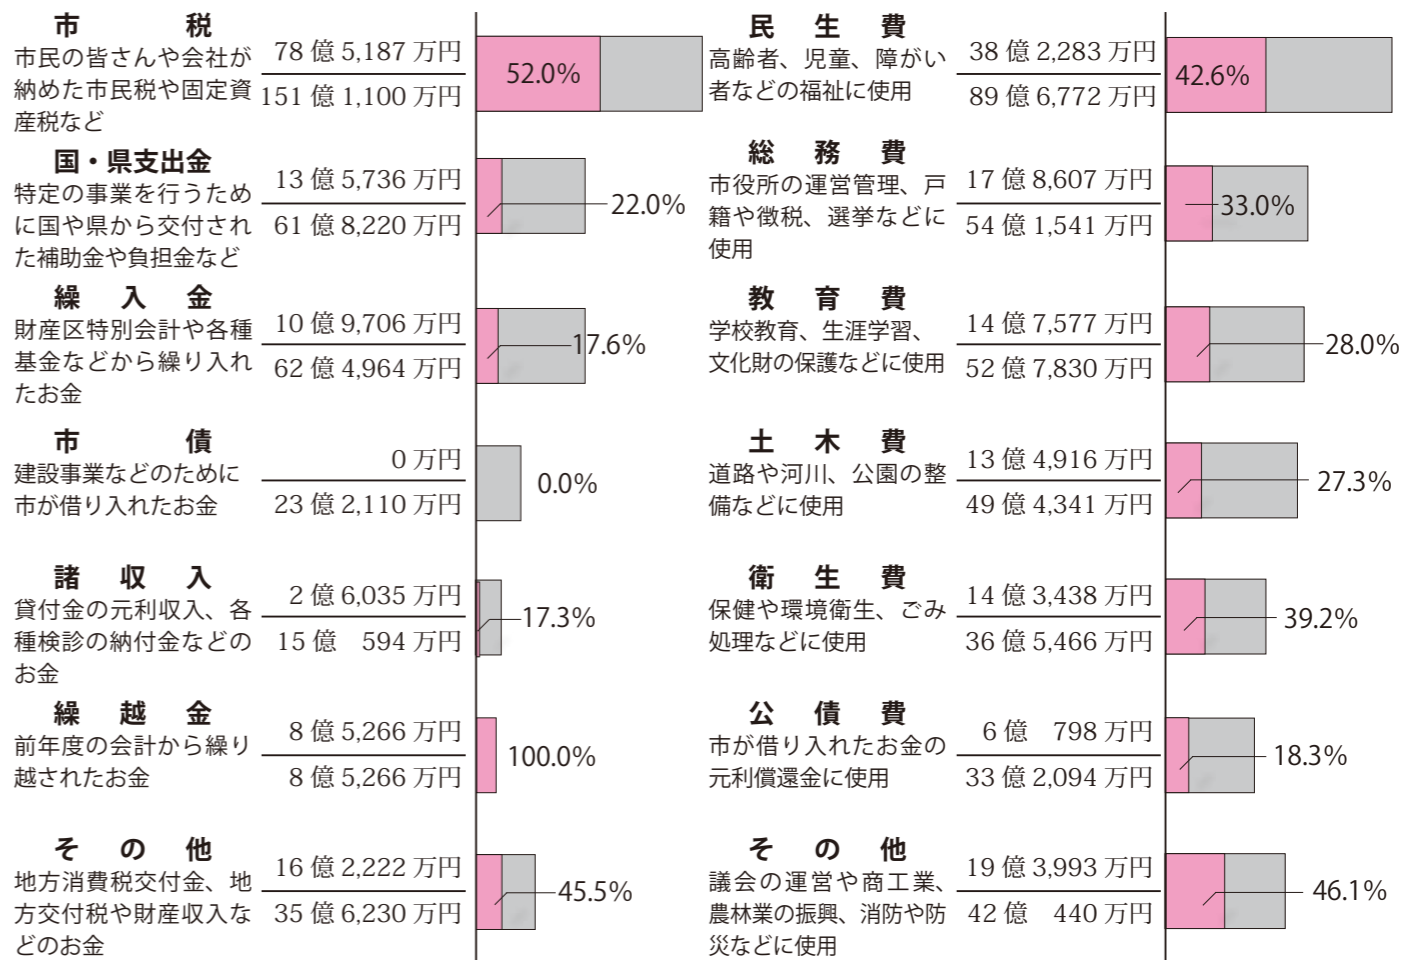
市　　税
市民の皆さんや会社が納めた市民税や固定資産税など

| 78 億 5,187 万円 |
|---|
| 151 億 1,100 万円 |

52.0%

国・県支出金
特定の事業を行うために国や県から交付された補助金や負担金など

| 13 億 5,736 万円 |
|---|
| 61 億 8,220 万円 |

22.0%

繰　入　金
財産区特別会計や各種基金などから繰り入れたお金

| 10 億 9,706 万円 |
|---|
| 62 億 4,964 万円 |

17.6%

市　　債
建設事業などのために市が借り入れたお金

| 0 万円 |
|---|
| 23 億 2,110 万円 |

0.0%

諸　収　入
貸付金の元利収入、各種検診の納付金などのお金

| 2 億 6,035 万円 |
|---|
| 15 億　594 万円 |

17.3%

繰　越　金
前年度の会計から繰り越されたお金

| 8 億 5,266 万円 |
|---|
| 8 億 5,266 万円 |

100.0%

そ　の　他
地方消費税交付金、地方交付税や財産収入などのお金

| 16 億 2,222 万円 |
|---|
| 35 億 6,230 万円 |

45.5%

民　生　費
高齢者、児童、障がい者などの福祉に使用

| 38 億 2,283 万円 |
|---|
| 89 億 6,772 万円 |

42.6%

総　務　費
市役所の運営管理、戸籍や徴税、選挙などに使用

| 17 億 8,607 万円 |
|---|
| 54 億 1,541 万円 |

33.0%

教　育　費
学校教育、生涯学習、文化財の保護などに使用

| 14 億 7,577 万円 |
|---|
| 52 億 7,830 万円 |

28.0%

土　木　費
道路や河川、公園の整備などに使用

| 13 億 4,916 万円 |
|---|
| 49 億 4,341 万円 |

27.3%

衛　生　費
保健や環境衛生、ごみ処理などに使用

| 14 億 3,438 万円 |
|---|
| 36 億 5,466 万円 |

39.2%

公　債　費
市が借り入れたお金の元利償還金に使用

| 6 億　798 万円 |
|---|
| 33 億 2,094 万円 |

18.3%

そ　の　他
議会の運営や商工業、農林業の振興、消防や防災などに使用

| 19 億 3,993 万円 |
|---|
| 42 億　440 万円 |

46.1%